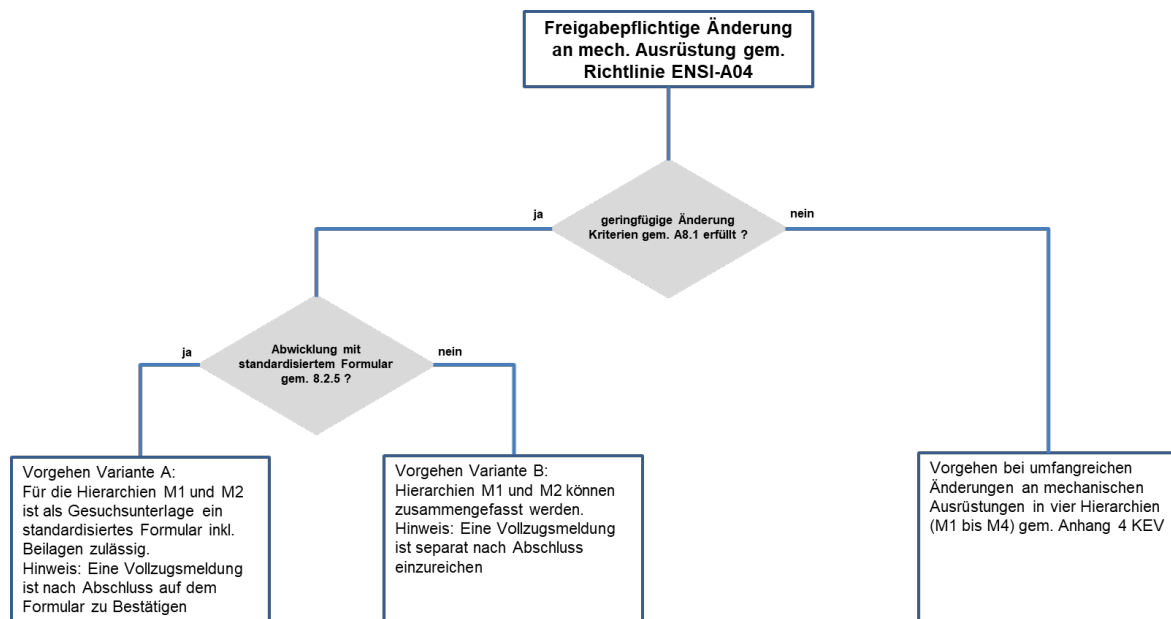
Freigabepflichtige Änderung an mech. Ausrüstung gem. Richtlinie ENSI-A04

ja

geringfügige Änderung Kriterien gem. A8.1 erfüllt ?

nein

ja

Abwicklung mit standardisiertem Formular gem. 8.2.5 ?

nein

Vorgehen Variante A:
Für die Hierarchien M1 und M2 ist als Gesuchsunterlage ein standardisiertes Formular inkl. Beilagen zulässig.
Hinweis: Eine Vollzugsmeldung ist nach Abschluss auf dem Formular zu Bestätigen

Vorgehen Variante B:
Hierarchien M1 und M2 können zusammengefasst werden.
Hinweis: Eine Vollzugsmeldung ist separat nach Abschluss einzureichen

Vorgehen bei umfangreichen Änderungen an mechanischen Ausrüstungen in vier Hierarchien (M1 bis M4) gem. Anhang 4 KEV